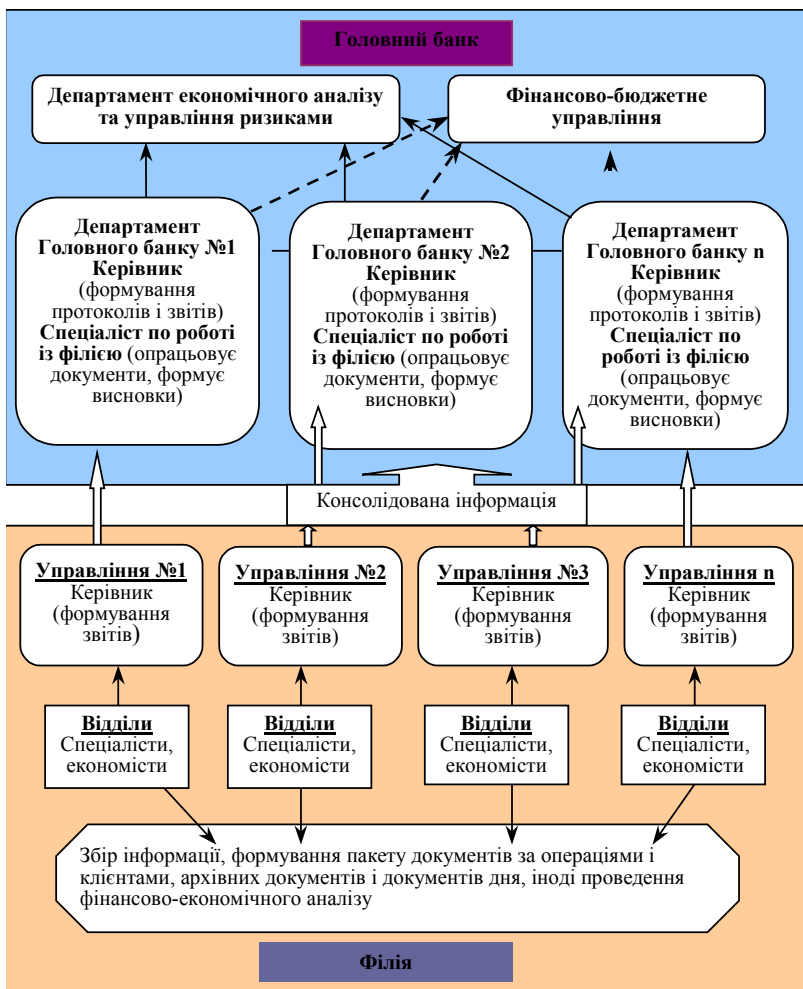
Головний банк

Департамент економічного аналізу та управління ризиками

Фінансово-бюджетне управління

Департамент Головного банку №1 Керівник (формування протоколів і звітів) Спеціаліст по роботі із філією (опрацьовує документи, формує висновки)

Департамент Головного банку №2 Керівник (формування протоколів і звітів) Спеціаліст по роботі із філією (опрацьовує документи, формує висновки)

Департамент Головного банку n Керівник (формування протоколів і звітів) Спеціаліст по роботі із філією (опрацьовує документи, формує висновки)

Консолідована інформація

Управління №1 Керівник (формування звітів)

Управління №2 Керівник (формування звітів)

Управління №3 Керівник (формування звітів)

Управління n Керівник (формування звітів)

Відділи Спеціалісти, економісти

Відділи Спеціалісти, економісти

Відділи Спеціалісти, економісти

Відділи Спеціалісти, економісти

Збір інформації, формування пакету документів за операціями і клієнтами, архівних документів і документів дня, іноді проведення фінансово-економічного аналізу

Філія